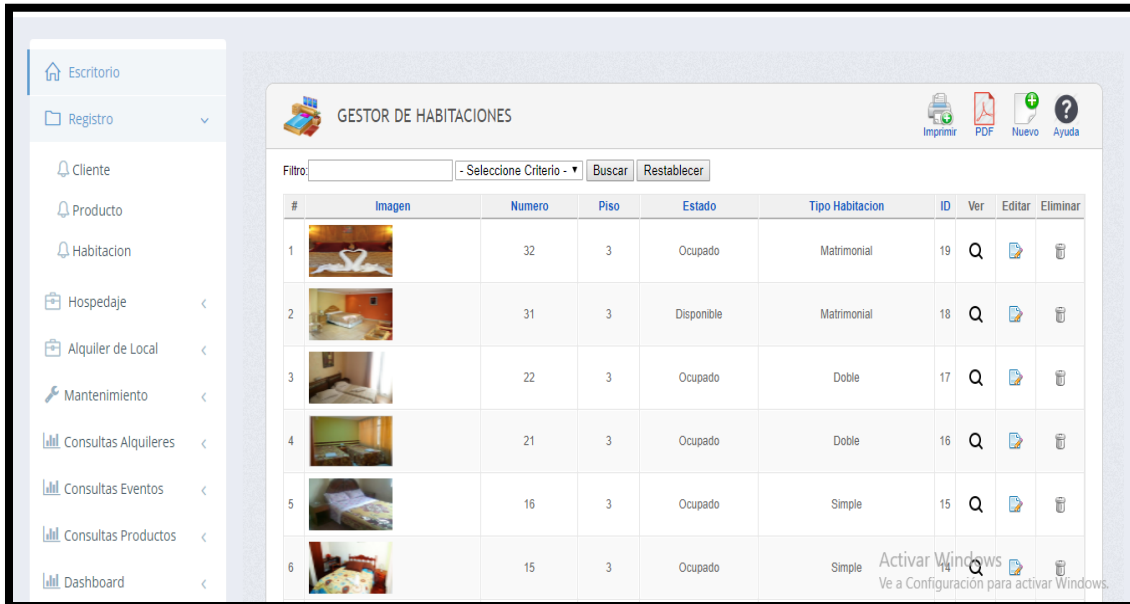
Escritorio

Registro

Cliente

Producto

Habitacion

Hospedaje

Alquiler de Local

Mantenimiento

Consultas Alquileres

Consultas Eventos

Consultas Productos

Dashboard

GESTOR DE HABITACIONES

Imprimir PDF Nuevo Ayuda

Filtro: - Seleccione Criterio - Buscar Restablecer

| # | Imagen | Numero | Piso | Estado | Tipo Habitacion | ID | Ver | Editar | Eliminar |
|---|---|---|---|---|---|---|---|---|---|
| 1 | | 32 | 3 | Ocupado | Matrimonial | 19 | | | |
| 2 | | 31 | 3 | Disponible | Matrimonial | 18 | | | |
| 3 | | 22 | 3 | Ocupado | Doble | 17 | | | |
| 4 | | 21 | 3 | Ocupado | Doble | 16 | | | |
| 5 | | 16 | 3 | Ocupado | Simple | 15 | | | |
| 6 | | 15 | 3 | Ocupado | Simple | 14 | | | |

Activar Windows
Ve a Configuración para activar Windows.